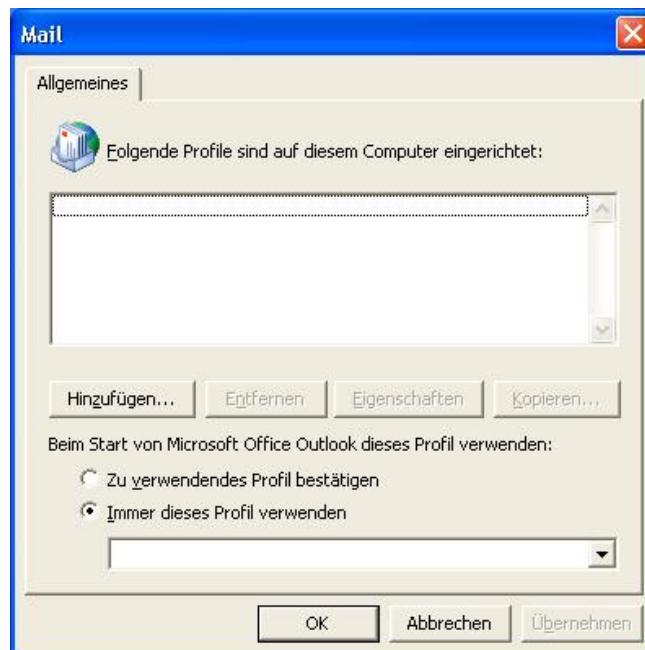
Mail

Allgemeines

Folgende Profile sind auf diesem Computer eingerichtet:

Hinzufügen... Entfernen Eigenschaften Kopieren...

Beim Start von Microsoft Office Outlook dieses Profil verwenden:

Zu verwendendes Profil bestätigen

Immer dieses Profil verwenden

OK Abbrechen Übernehmen